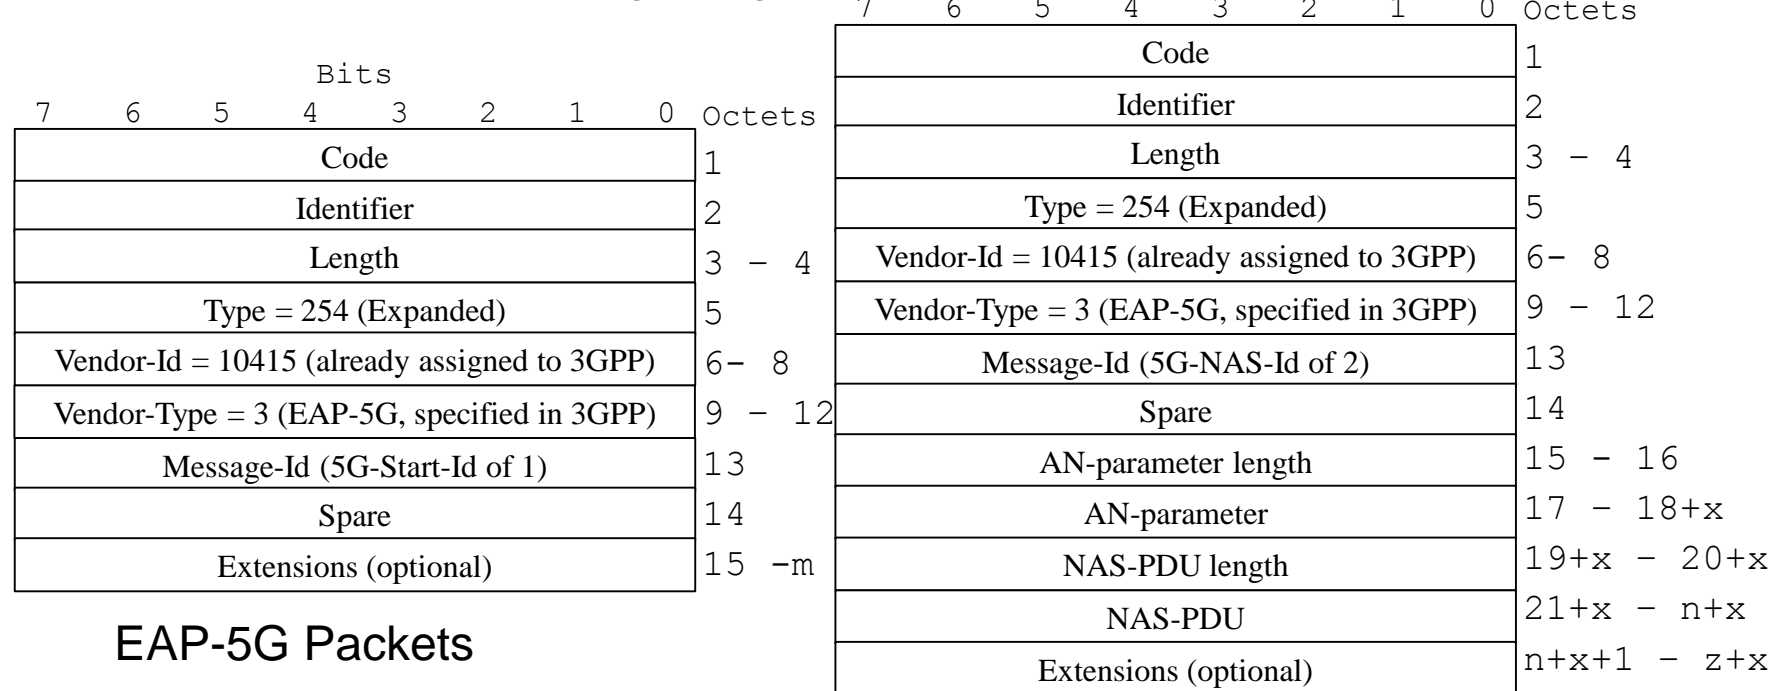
Bits

| 7 6 5 4 3 2 1 0 | Octets |
|---|---|
| Code | 1 |
| Identifier | 2 |
| Length | 3 – 4 |
| Type = 254 (Expanded) | 5 |
| Vendor-Id = 10415 (already assigned to 3GPP) | 6– 8 |
| Vendor-Type = 3 (EAP-5G, specified in 3GPP) | 9 – 12 |
| Message-Id (5G-Start-Id of 1) | 13 |
| Spare | 14 |
| Extensions (optional) | 15 –m |

EAP-5G Packets

| 7 6 5 4 3 2 1 0 | Octets |
|---|---|
| Code | 1 |
| Identifier | 2 |
| Length | 3 – 4 |
| Type = 254 (Expanded) | 5 |
| Vendor-Id = 10415 (already assigned to 3GPP) | 6– 8 |
| Vendor-Type = 3 (EAP-5G, specified in 3GPP) | 9 – 12 |
| Message-Id (5G-NAS-Id of 2) | 13 |
| Spare | 14 |
| AN-parameter length | 15 - 16 |
| AN-parameter | 17 – 18+x |
| NAS-PDU length | 19+x – 20+x |
| NAS-PDU | 21+x – n+x |
| Extensions (optional) | n+x+1 – z+x |